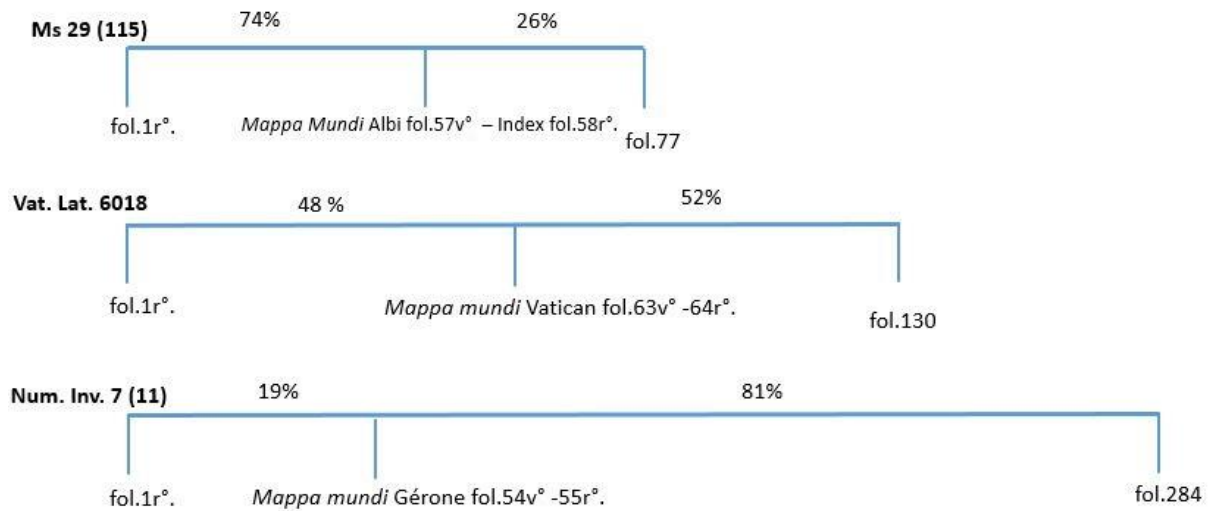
**Ms 29 (115)** 74% 26%

fol.1r°. *Mappa Mundi* Albi fol.57v° – Index fol.58r°. fol.77

**Vat. Lat. 6018** 48 % 52%

fol.1r°. *Mappa mundi* Vatican fol.63v° -64r°. fol.130

**Num. Inv. 7 (11)** 19% 81%

fol.1r°. *Mappa mundi* Gérone fol.54v° -55r°. fol.284